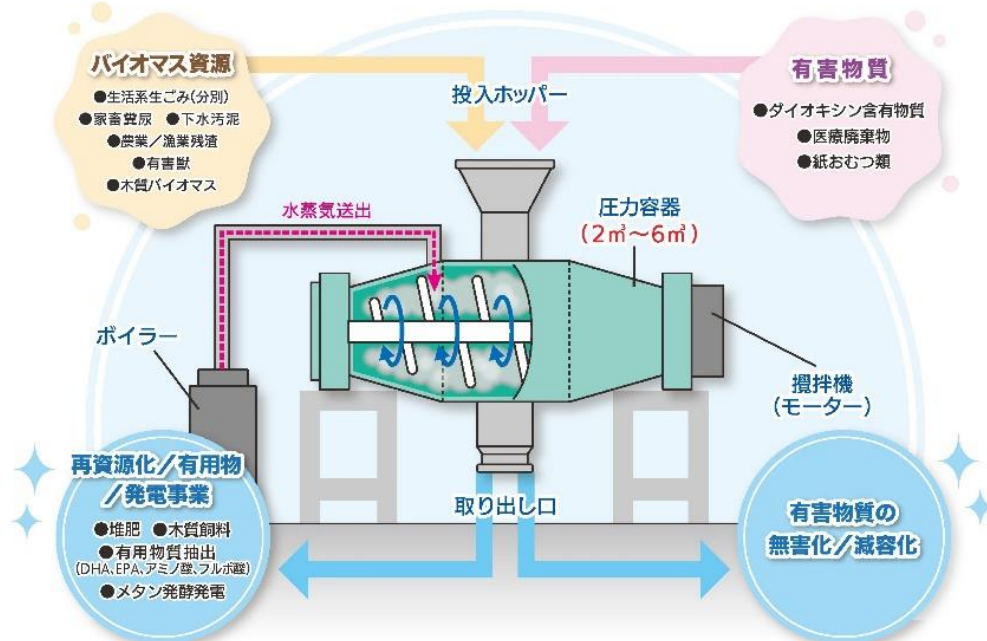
バイオマス資源
●生活系生ごみ（分別）
●家畜糞尿　●下水汚泥
●農業／漁業残渣
●有害獣
●木質バイオマス

投入ホッパー

有害物質
●ダイオキシン含有物質
●医療廃棄物
●紙おむつ類

水蒸気送出

圧力容器
（2㎥～6㎥）

ボイラー

攪拌機
（モーター）

取り出し口

再資源化／有用物／発電事業
●堆肥　●木質飼料
●有用物質抽出
（DHA、EPA、アミノ酸、フルボ酸）
●メタン発酵発電

有害物質の
無害化／減容化